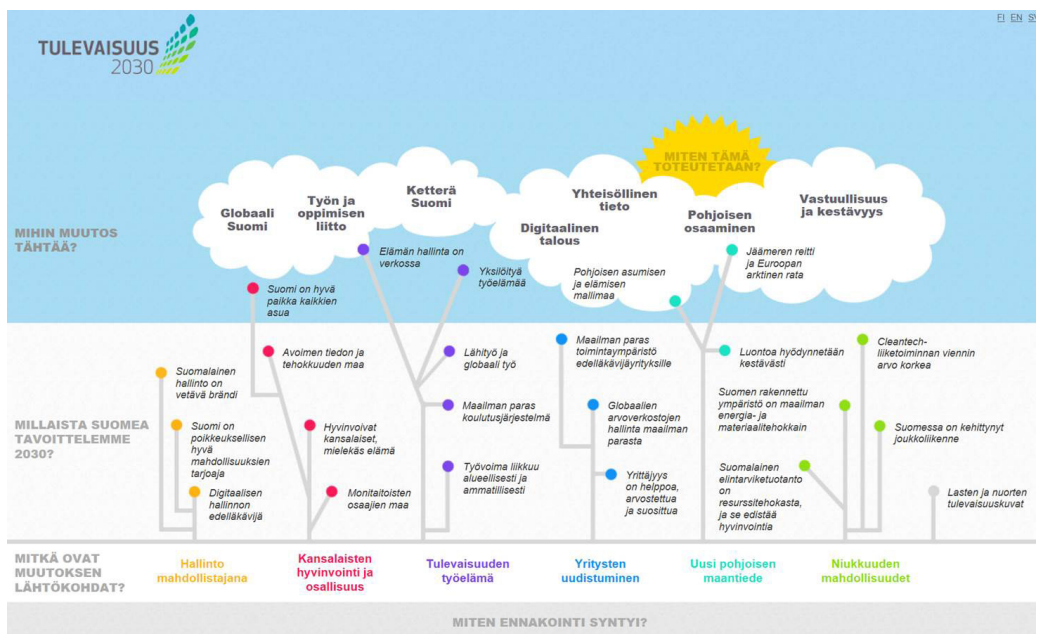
TULEVAISUUS 2030

FI EN SV

MITEN TÄMÄ TOTEUTETAAN?

MIHIN MUUTOS TÄHTÄÄ?

Globaali Suomi

Työn ja oppimisen liitto

Ketterä Suomi

Digitaalinen talous

Yhteisöllinen tieto

Pohjoisen osaaminen

Vastuullisuus ja kestävyys

Elämän hallinta on verkossa

Yksilöityä työelämää

Suomi on hyvä paikka kaikkien asua

Pohjoisen asumisen ja elämisen mallimaa

Jäämeren reitti ja Euroopan arktinen rata

MILLAISTA SUOMEA TAVOITTELEMME 2030?

Suomalainen hallinto on vetävä brändi

Suomi on poikkeuksellisen hyvä mahdollisuuksien tarjoaja

Digitaalisen hallinnon edelläkävijä

Avoimen tiedon ja tehokkuuden maa

Hyvinvoivat kansalaiset, mielekäs elämä

Monitaitoisten osaajien maa

Lähityö ja globaali työ

Maailman paras koulutusjärjestelmä

Työvoima liikkuu alueellisesti ja ammatillisesti

Maailman paras toimintaympäristö edelläkävijäyrityksille

Globaalien arvoverkostojen hallinta maailman parasta

Yrittäjyys on helppoa, arvostettua ja suosittua

Luontoa hyödynnetään kestävästi

Suomen rakennettu ympäristö on maailman energia- ja materiaalitehokkain

Suomalainen elintarviketuotanto on resurssitehokasta, ja se edistää hyvinvointia

Cleantech-liiketoiminnan viennin arvo korkea

Suomessa on kehittynyt joukkoliikenne

Lasten ja nuorten tulevaisuuskuvat

MITKÄ OVAT MUUTOKSEN LÄHTÖKOHDAT?

Hallinto mahdollistajana

Kansalaisten hyvinvointi ja osallisuus

Tulevaisuuden työelämä

Yritysten uudistuminen

Uusi pohjoisen maantiede

Niukkuuden mahdollisuudet

MITEN ENNAKOINTI SYNTYI?